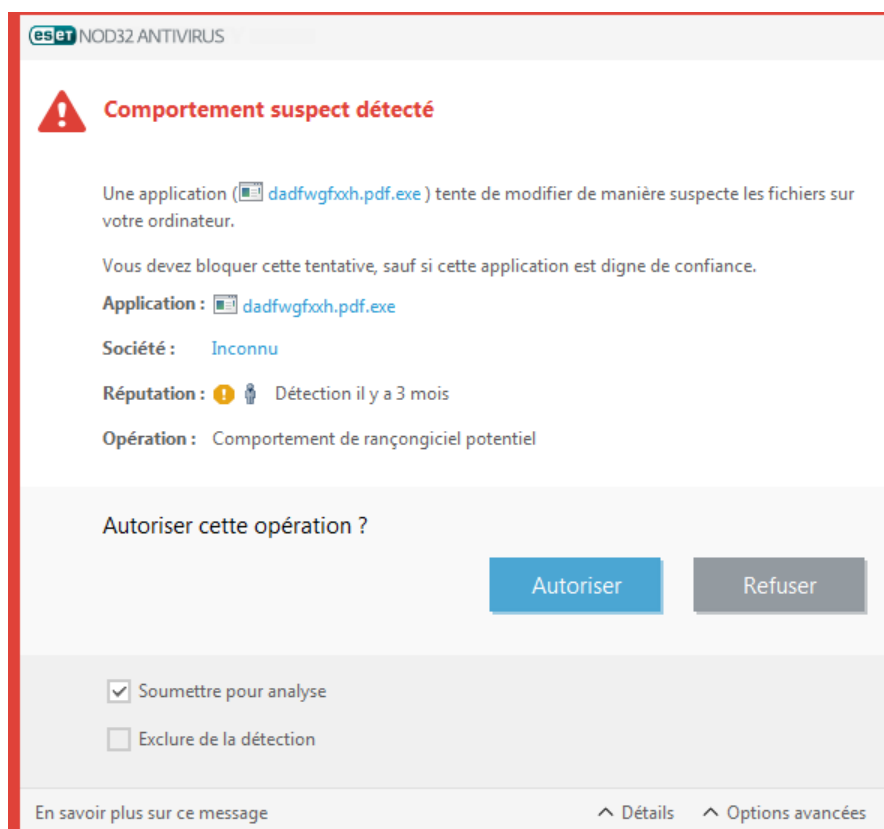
eset NOD32 ANTIVIRUS

Comportement suspect détecté

Une application ( dadfwgfxxh.pdf.exe ) tente de modifier de manière suspecte les fichiers sur votre ordinateur.

Vous devez bloquer cette tentative, sauf si cette application est digne de confiance.

Application : dadfwgfxxh.pdf.exe

Société : Inconnu

Réputation : Détection il y a 3 mois

Opération : Comportement de rançongiciel potentiel

Autoriser cette opération ?

Autoriser

Refuser

Soumettre pour analyse

Exclure de la détection

En savoir plus sur ce message

Détails

Options avancées